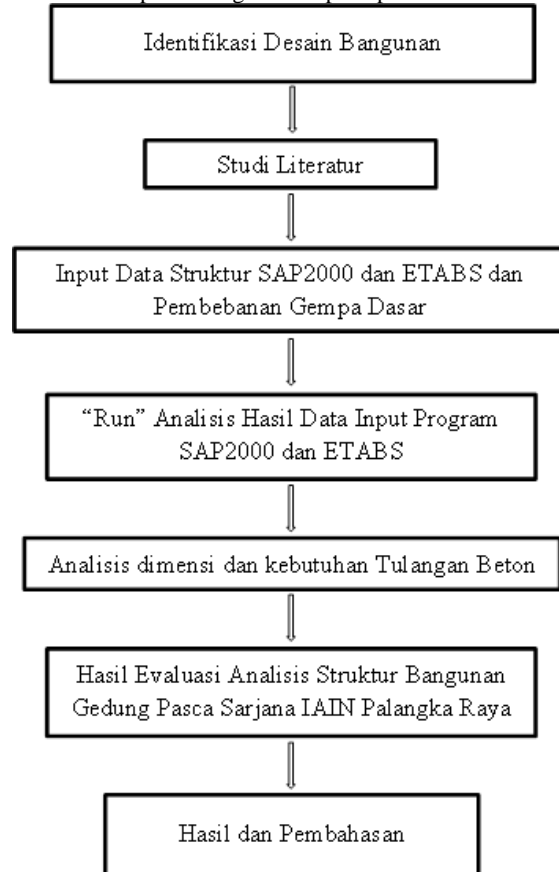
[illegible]

Identifikasi Desain Bangunan

Studi Literatur

Input Data Struktur SAP2000 dan ETABS dan Pembebanan Gempa Dasar

"Run" Analisis Hasil Data Input Program SAP2000 dan ETABS

Analisis dimensi dan kebutuhan Tulangan Beton

Hasil Evaluasi Analisis Struktur Bangunan Gedung Pasca Sarjana IAIN Palangka Raya

Hasil dan Pembahasan